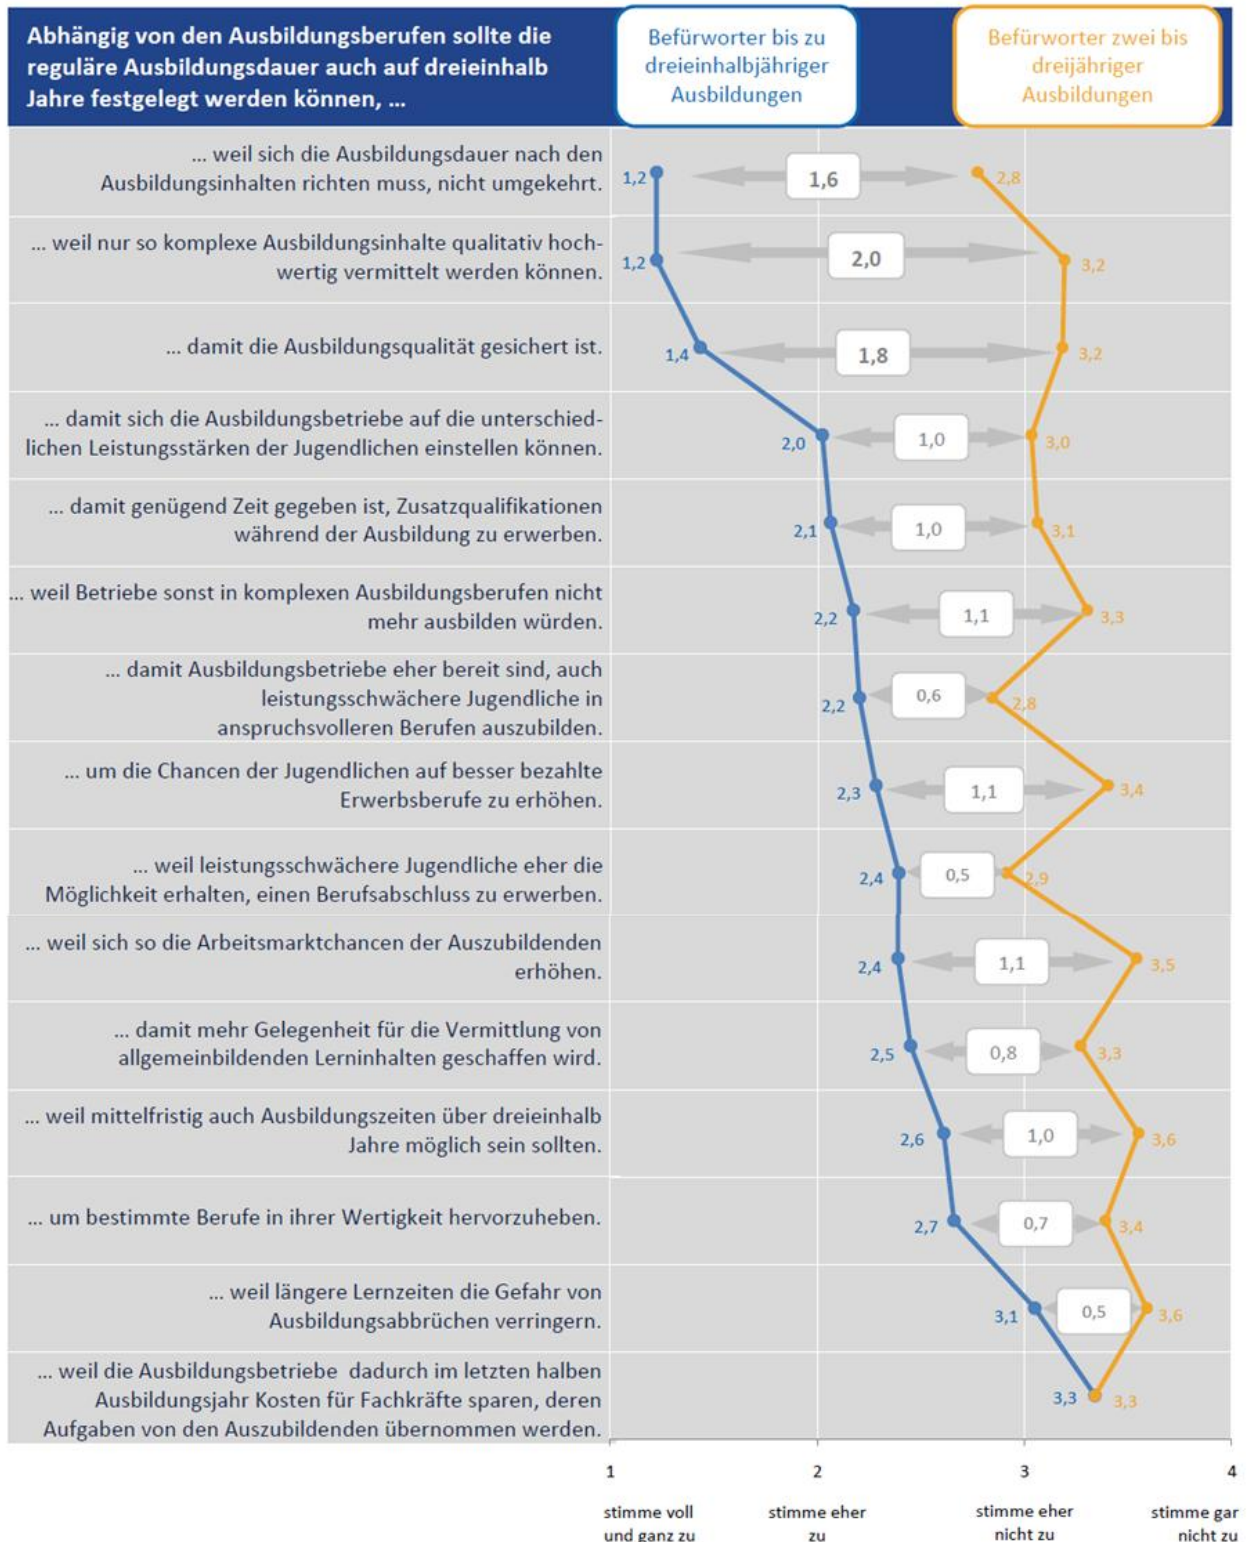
Abhängig von den Ausbildungsberufen sollte die reguläre Ausbildungsdauer auch auf dreieinhalb Jahre festgelegt werden können, ...

Befürworter bis zu dreieinhalbjähriger Ausbildungen

Befürworter zwei bis dreijähriger Ausbildungen

... weil sich die Ausbildungsdauer nach den Ausbildungsinhalten richten muss, nicht umgekehrt. 1,2 1,6 2,8

... weil nur so komplexe Ausbildungsinhalte qualitativ hochwertig vermittelt werden können. 1,2 2,0 3,2

... damit die Ausbildungsqualität gesichert ist. 1,4 1,8 3,2

... damit sich die Ausbildungsbetriebe auf die unterschiedlichen Leistungsstärken der Jugendlichen einstellen können. 2,0 1,0 3,0

... damit genügend Zeit gegeben ist, Zusatzqualifikationen während der Ausbildung zu erwerben. 2,1 1,0 3,1

... weil Betriebe sonst in komplexen Ausbildungsberufen nicht mehr ausbilden würden. 2,2 1,1 3,3

... damit Ausbildungsbetriebe eher bereit sind, auch leistungsschwächere Jugendliche in anspruchsvolleren Berufen auszubilden. 2,2 0,6 2,8

... um die Chancen der Jugendlichen auf besser bezahlte Erwerbsberufe zu erhöhen. 2,3 1,1 3,4

... weil leistungsschwächere Jugendliche eher die Möglichkeit erhalten, einen Berufsabschluss zu erwerben. 2,4 0,5 2,9

... weil sich so die Arbeitsmarktchancen der Auszubildenden erhöhen. 2,4 1,1 3,5

... damit mehr Gelegenheit für die Vermittlung von allgemeinbildenden Lerninhalten geschaffen wird. 2,5 0,8 3,3

... weil mittelfristig auch Ausbildungszeiten über dreieinhalb Jahre möglich sein sollten. 2,6 1,0 3,6

... um bestimmte Berufe in ihrer Wertigkeit hervorzuheben. 2,7 0,7 3,4

... weil längere Lernzeiten die Gefahr von Ausbildungsabbrüchen verringern. 3,1 0,5 3,6

... weil die Ausbildungsbetriebe dadurch im letzten halben Ausbildungsjahr Kosten für Fachkräfte sparen, deren Aufgaben von den Auszubildenden übernommen werden. 3,3 3,3

1 stimme voll und ganz zu
2 stimme eher zu
3 stimme eher nicht zu
4 stimme gar nicht zu